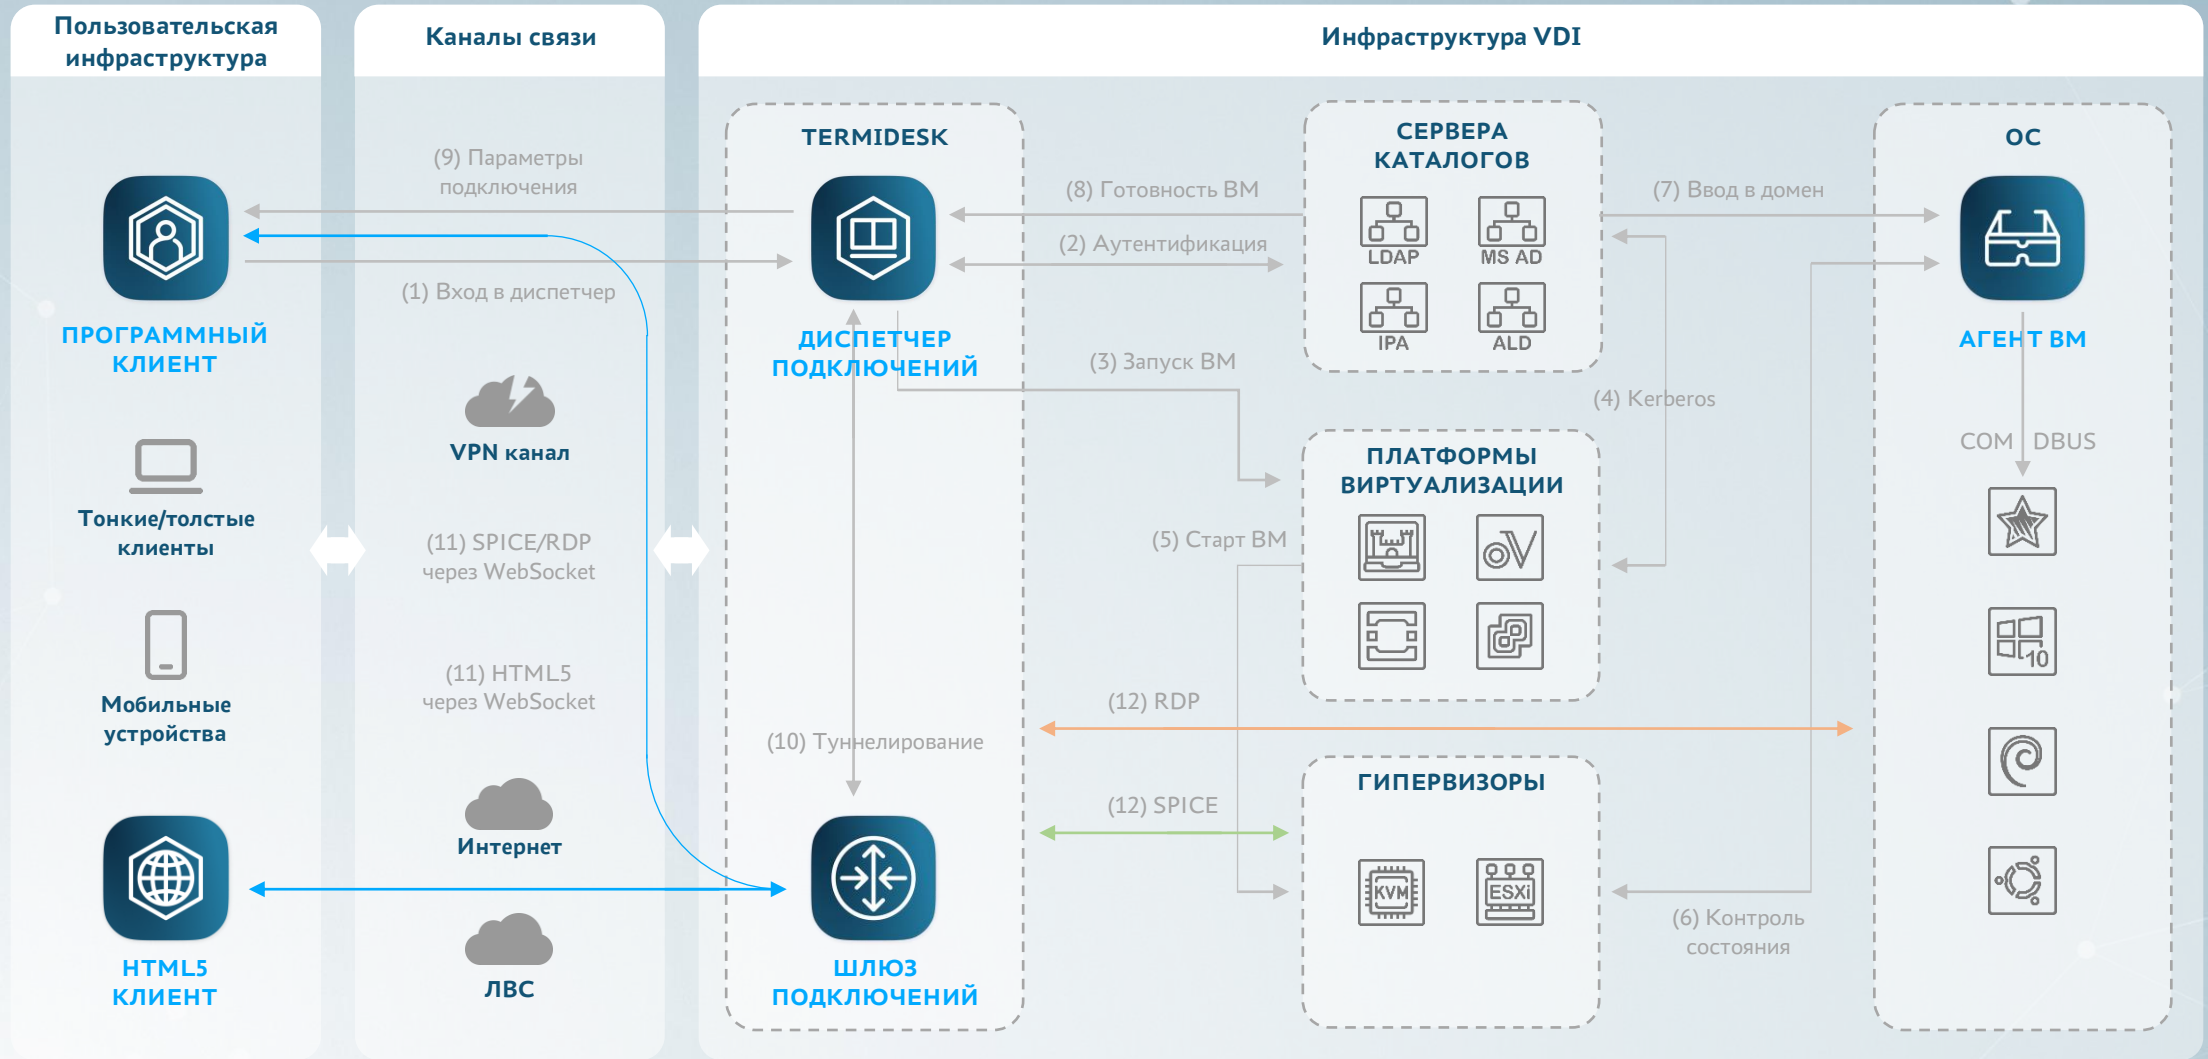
Пользовательская инфраструктура

Каналы связи

Инфраструктура VDI

TERMIDESK

СЕРВЕРА КАТАЛОГОВ

ОС

(9) Параметры подключения

(8) Готовность ВМ

(7) Ввод в домен

(2) Аутентификация

LDAP

MS AD

IPA

ALD

(1) Вход в диспетчер

ПРОГРАММНЫЙ КЛИЕНТ

ДИСПЕТЧЕР ПОДКЛЮЧЕНИЙ

АГЕНТ ВМ

(3) Запуск ВМ

(4) Kerberos

VPN канал

COM

DBUS

Тонкие/толстые клиенты

ПЛАТФОРМЫ ВИРТУАЛИЗАЦИИ

(11) SPICE/RDP через WebSocket

(5) Старт ВМ

Мобильные устройства

(11) HTML5 через WebSocket

(12) RDP

(10) Туннелирование

ГИПЕРВИЗОРЫ

(12) SPICE

Интернет

KVM

ESXi

(6) Контроль состояния

HTML5 КЛИЕНТ

ЛВС

ШЛЮЗ ПОДКЛЮЧЕНИЙ

10